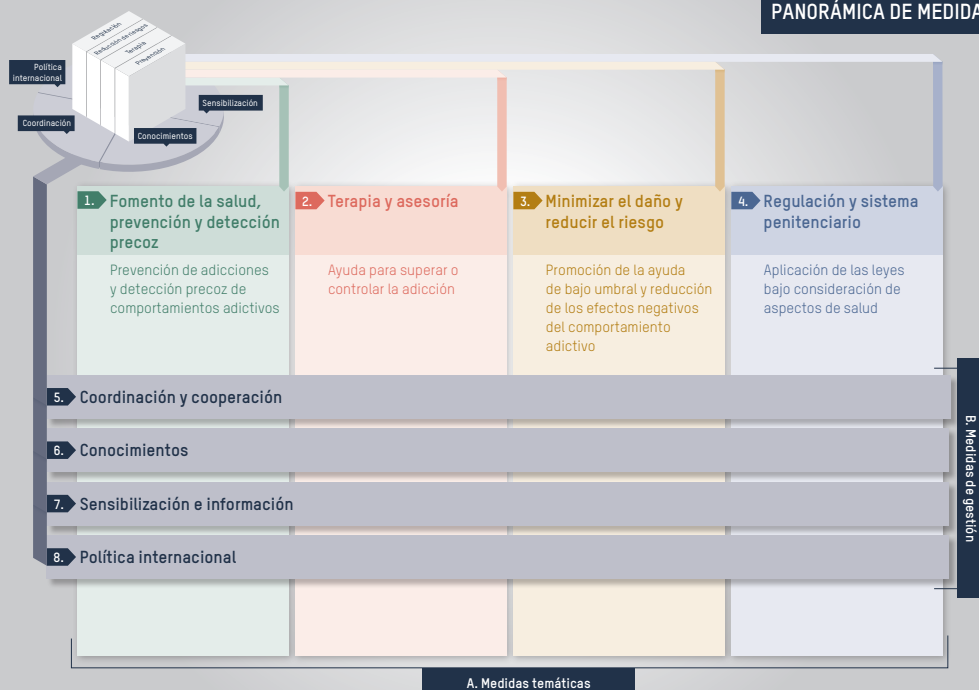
PANORÁMICA DE MEDIDA

Regulación
Reducción de riesgos
Terapia
Prevención

Política internacional
Coordinación
Sensibilización
Conocimientos

1. Fomento de la salud, prevención y detección precoz

Prevención de adicciones y detección precoz de comportamientos adictivos

2. Terapia y asesoría

Ayuda para superar o controlar la adicción

3. Minimizar el daño y reducir el riesgo

Promoción de la ayuda de bajo umbral y reducción de los efectos negativos del comportamiento adictivo

4. Regulación y sistema penitenciario

Aplicación de las leyes bajo consideración de aspectos de salud

5. Coordinación y cooperación

6. Conocimientos

7. Sensibilización e información

8. Política internacional

B. Medidas de gestión

A. Medidas temáticas